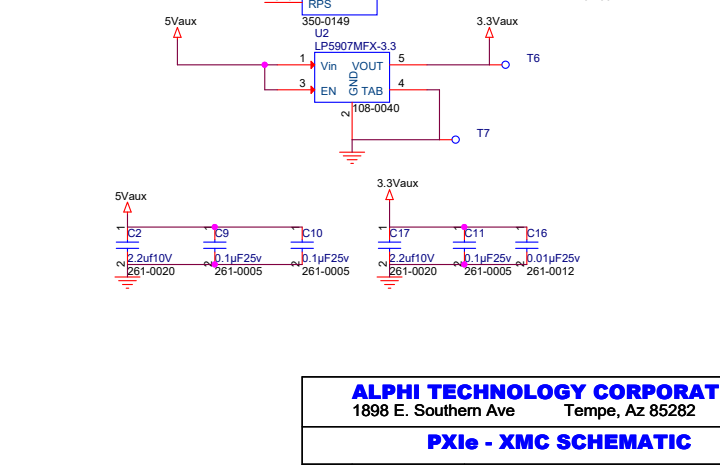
RPS
350-0149
5Vaux
3.3Vaux
U2
LP5907MFX-3.3
1
Vin
VOUT
5
T6
3
EN
GND
TAB
4
108-0040
2
T7

5Vaux
1
C2
2.2uf10V
2
261-0020
1
C9
0.1µF25v
2
261-0005
1
C10
0.1µF25v
2
261-0005

3.3Vaux
1
C17
2.2uf10V
2
261-0020
1
C11
0.1µF25v
2
261-0005
1
C16
0.01µF25v
2
261-0012

ALPHI TECHNOLOGY CORPORAT
1898 E. Southern Ave Tempe, Az 85282
PXIe - XMC SCHEMATIC